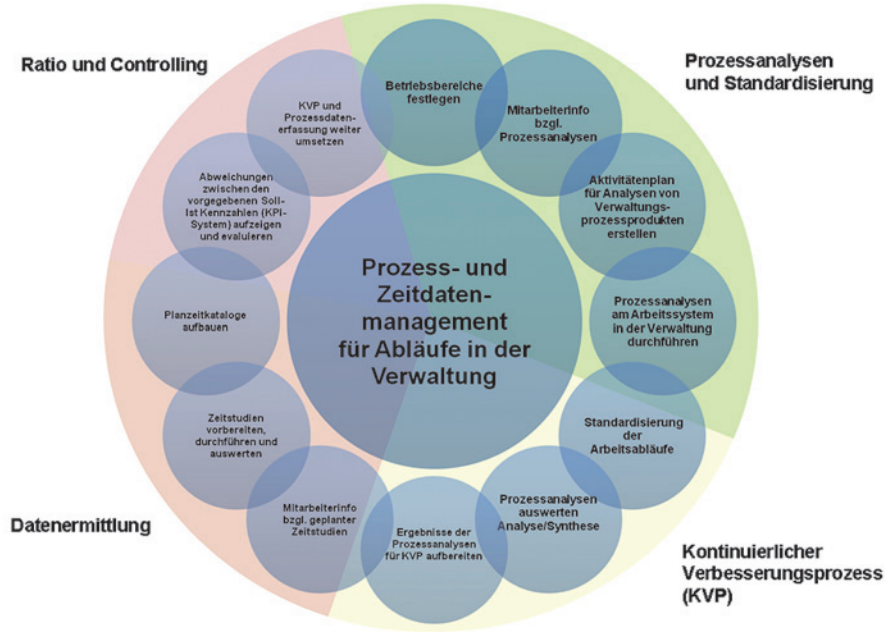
Ratio und Controlling

Prozessanalysen und Standardisierung

Betriebsbereiche festlegen

MitarbeiterInfo bzgl. Prozessanalysen

Aktivitätenplan für Analysen von Verwaltungsprozessprodukten erstellen

Prozessanalysen am Arbeitssystem in der Verwaltung durchführen

Standardisierung der Arbeitsabläufe

Prozessanalysen auswerten Analyse/Synthese

Ergebnisse der Prozessanalysen für KVP aufbereiten

MitarbeiterInfo bzgl. geplanter Zeitstudien

Zeitstudien vorbereiten, durchführen und auswerten

Planzeitkataloge aufbauen

Abweichungen zwischen den vorgegebenen Soll-Ist Kennzahlen (KPI-System) aufzeigen und evaluieren

KVP und Prozessdatenerfassung weiter umsetzen

Prozess- und Zeitdatenmanagement für Abläufe in der Verwaltung

Datenermittlung

Kontinuierlicher Verbesserungsprozess (KVP)